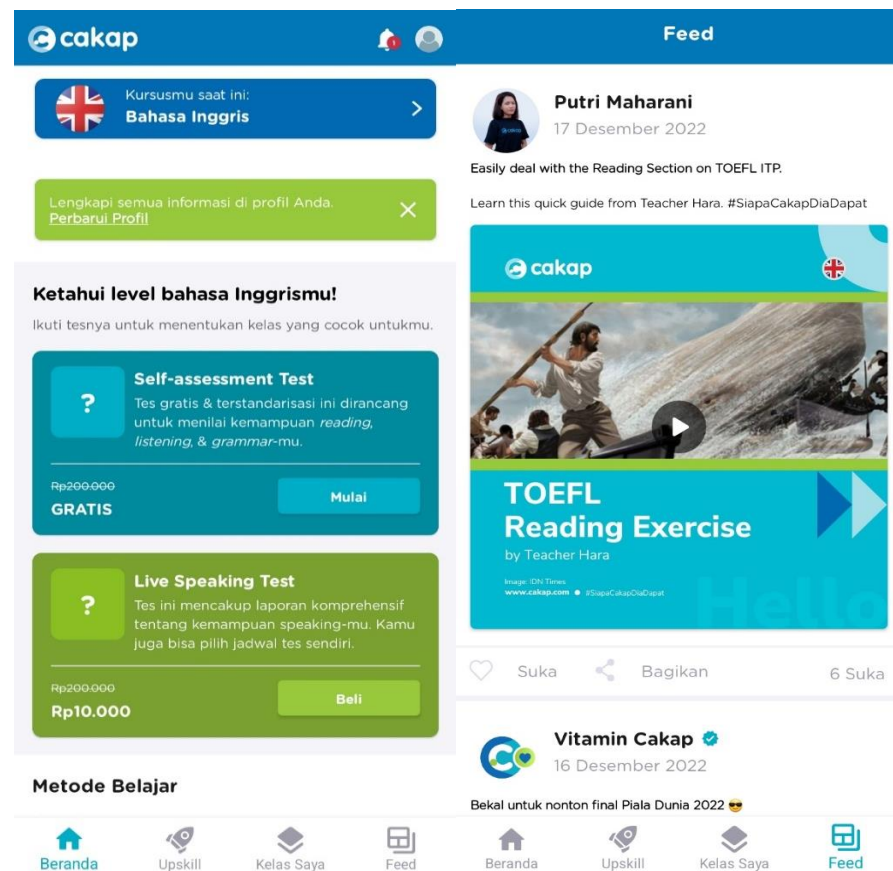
cakap

Kursusmu saat ini:
Bahasa Inggris

Lengkapi semua informasi di profil Anda.
Perbarui Profil

Ketahui level bahasa Inggrismu!

Ikuti tesnya untuk menentukan kelas yang cocok untukmu.

?

Self-assessment Test

Tes gratis & terstandarisasi ini dirancang untuk menilai kemampuan *reading*, *listening*, & *grammar*-mu.

~~Rp200.000~~
GRATIS

Mulai

?

Live Speaking Test

Tes ini mencakup laporan komprehensif tentang kemampuan speaking-mu. Kamu juga bisa pilih jadwal tes sendiri.

~~Rp200.000~~
Rp10.000

Beli

Metode Belajar

Beranda Upskill Kelas Saya Feed

Feed

Putri Maharani
17 Desember 2022

Easily deal with the Reading Section on TOEFL ITP.

Learn this quick guide from Teacher Hara. #SiapaCakapDiaDapat

cakap

TOEFL
Reading Exercise
by Teacher Hara

Image: IDN Times
www.cakap.com • #SiapaCakapDiaDapat

Hello

Suka Bagikan 6 Suka

Vitamin Cakap
16 Desember 2022

Bekal untuk nonton final Piala Dunia 2022 😎

Beranda Upskill Kelas Saya Feed